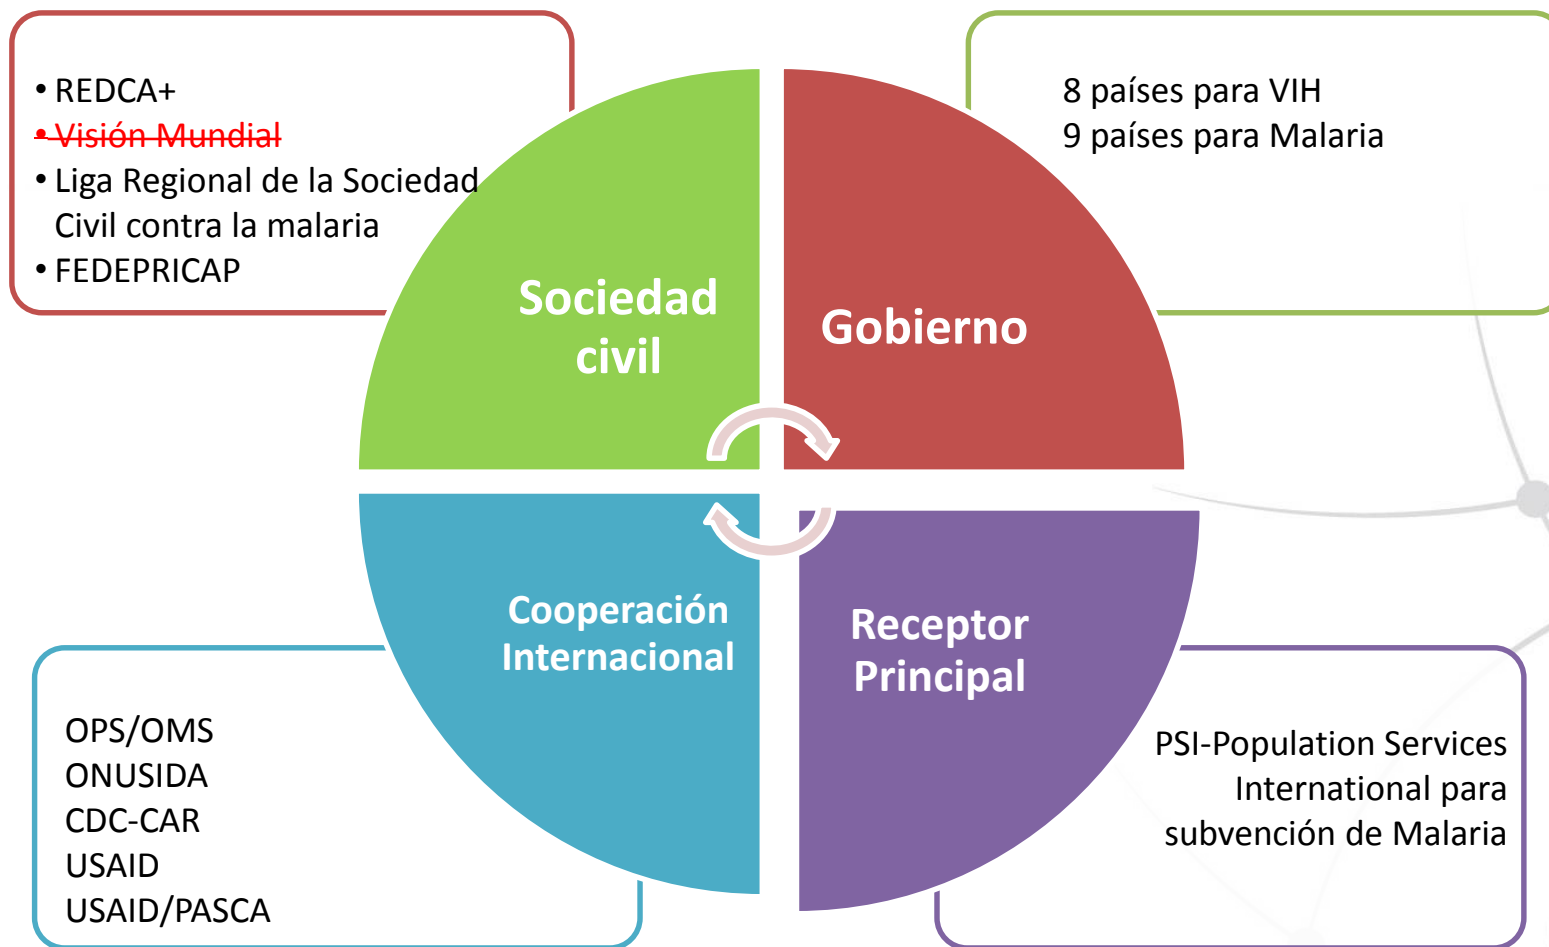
• REDCA+
• Visión Mundial
• Liga Regional de la Sociedad Civil contra la malaria
• FEDEPRICAP

8 países para VIH
9 países para Malaria

Sociedad civil

Gobierno

Cooperación Internacional

Receptor Principal

OPS/OMS
ONUSIDA
CDC-CAR
USAID
USAID/PASCA

PSI-Population Services International para subvención de Malaria